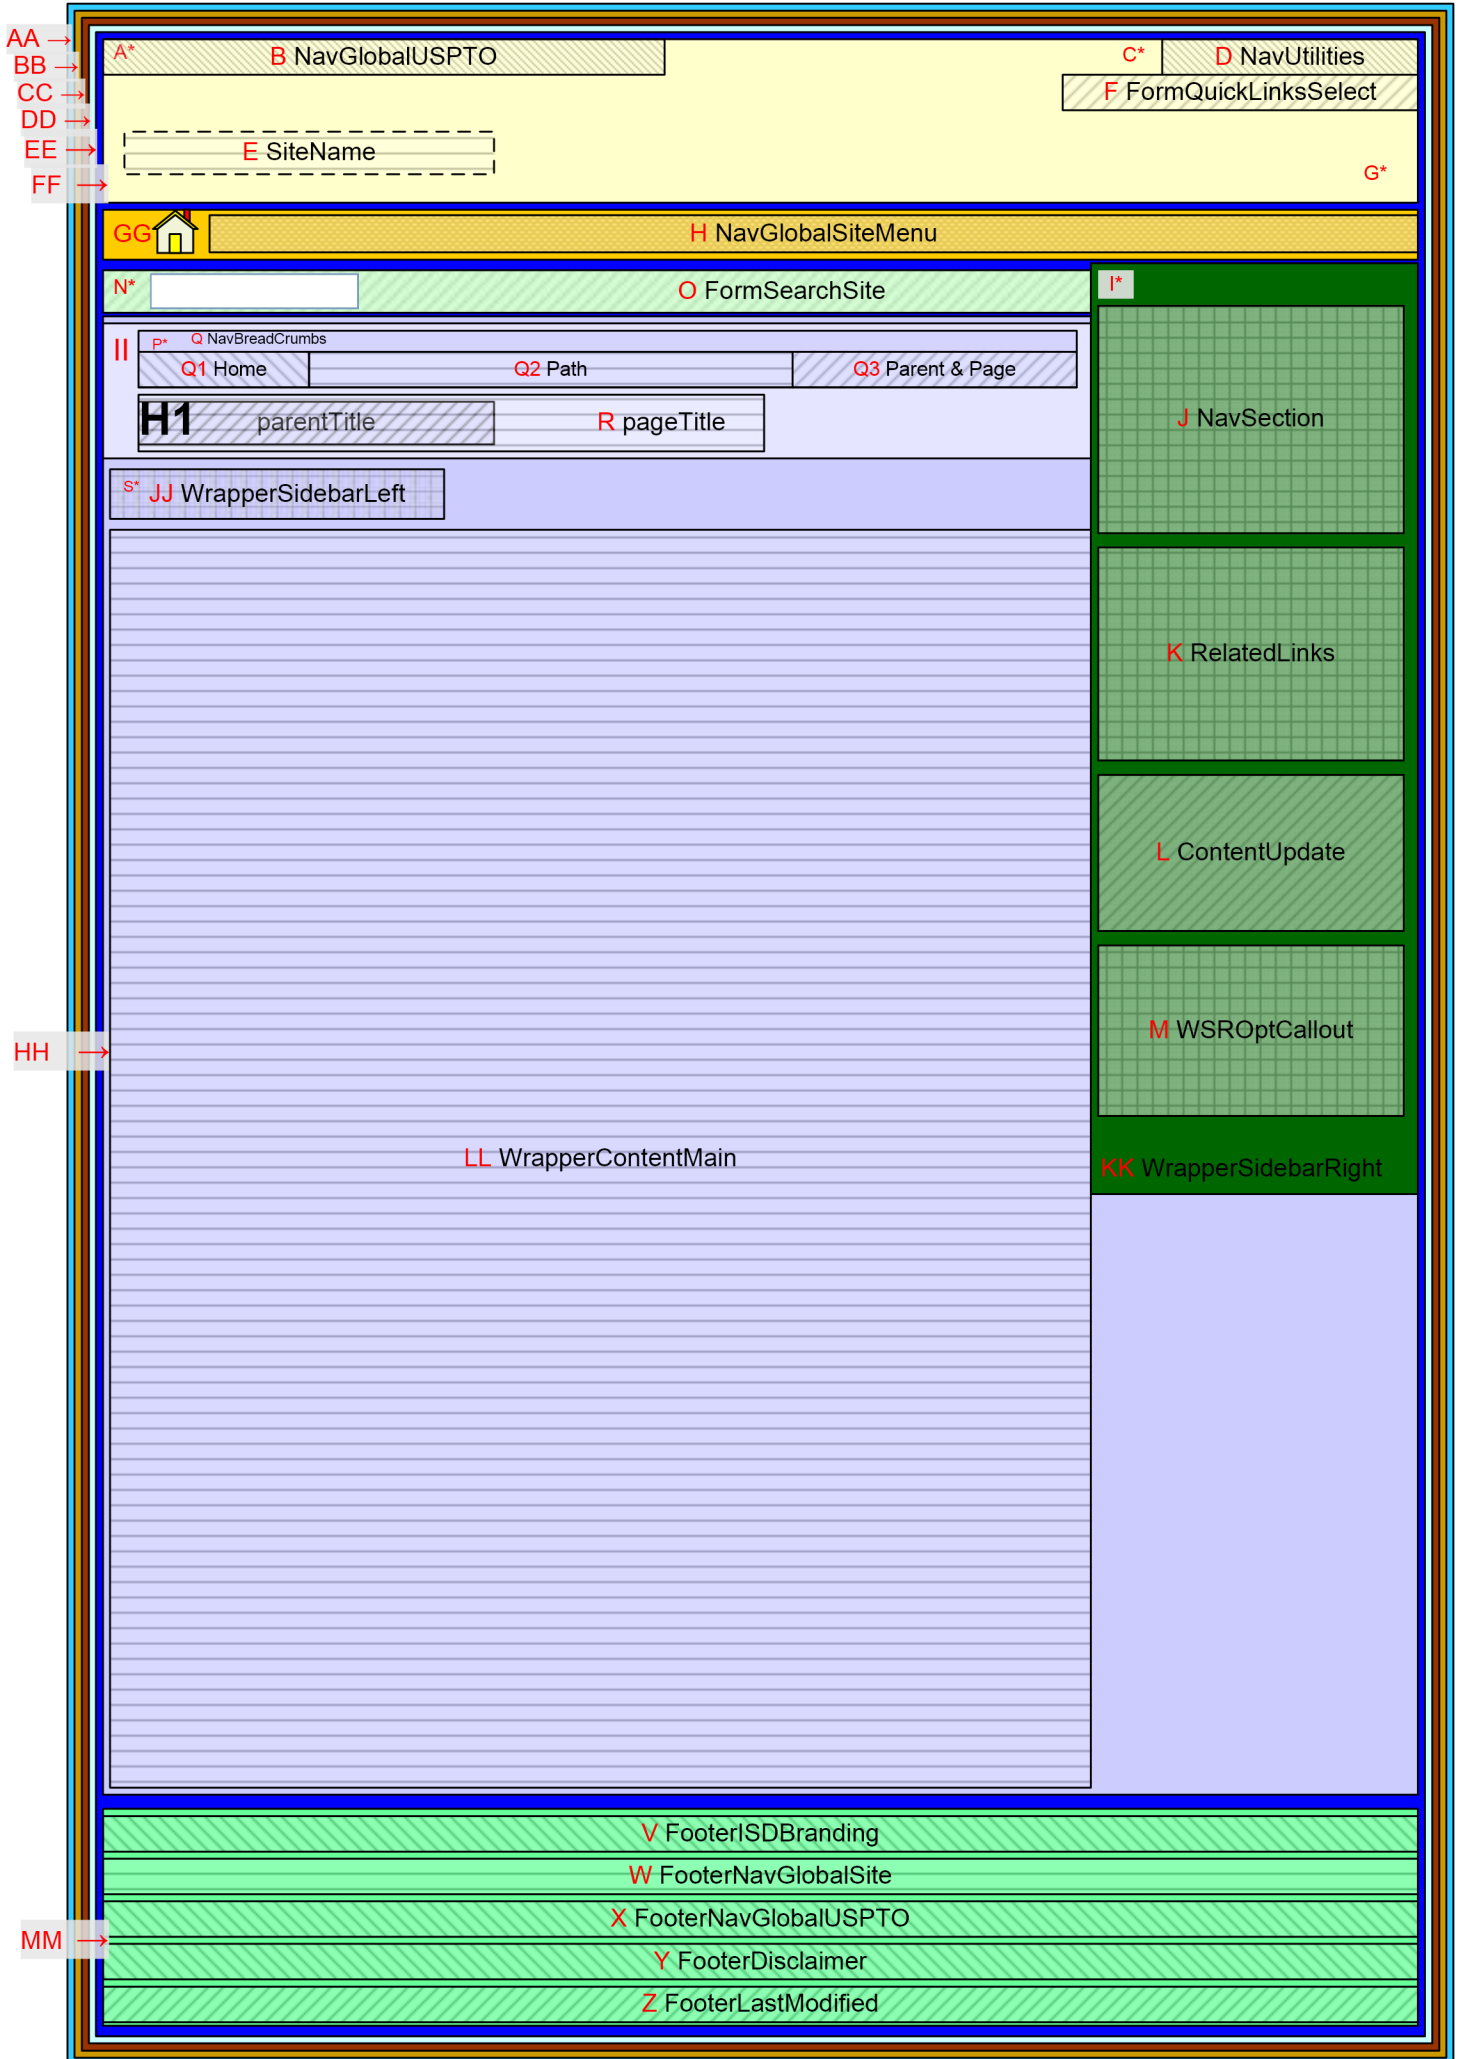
AA →
BB →
CC →
DD →
EE →
FF →

A* B NavGlobalUSPTO

C* D NavUtilities

F FormQuickLinksSelect

E SiteName

G*

GG H NavGlobalSiteMenu

N* O FormSearchSite

I*

II P* Q NavBreadCrumbs

Q1 Home Q2 Path Q3 Parent & Page

H1 parentTitle R pageTitle

S* JJ WrapperSidebarLeft

J NavSection

K RelatedLinks

L ContentUpdate

HH →

M WSROptCallout

LL WrapperContentMain

KK WrapperSidebarRight

V FooterISDBranding

W FooterNavGlobalSite

MM → X FooterNavGlobalUSPTO

Y FooterDisclaimer

Z FooterLastModified